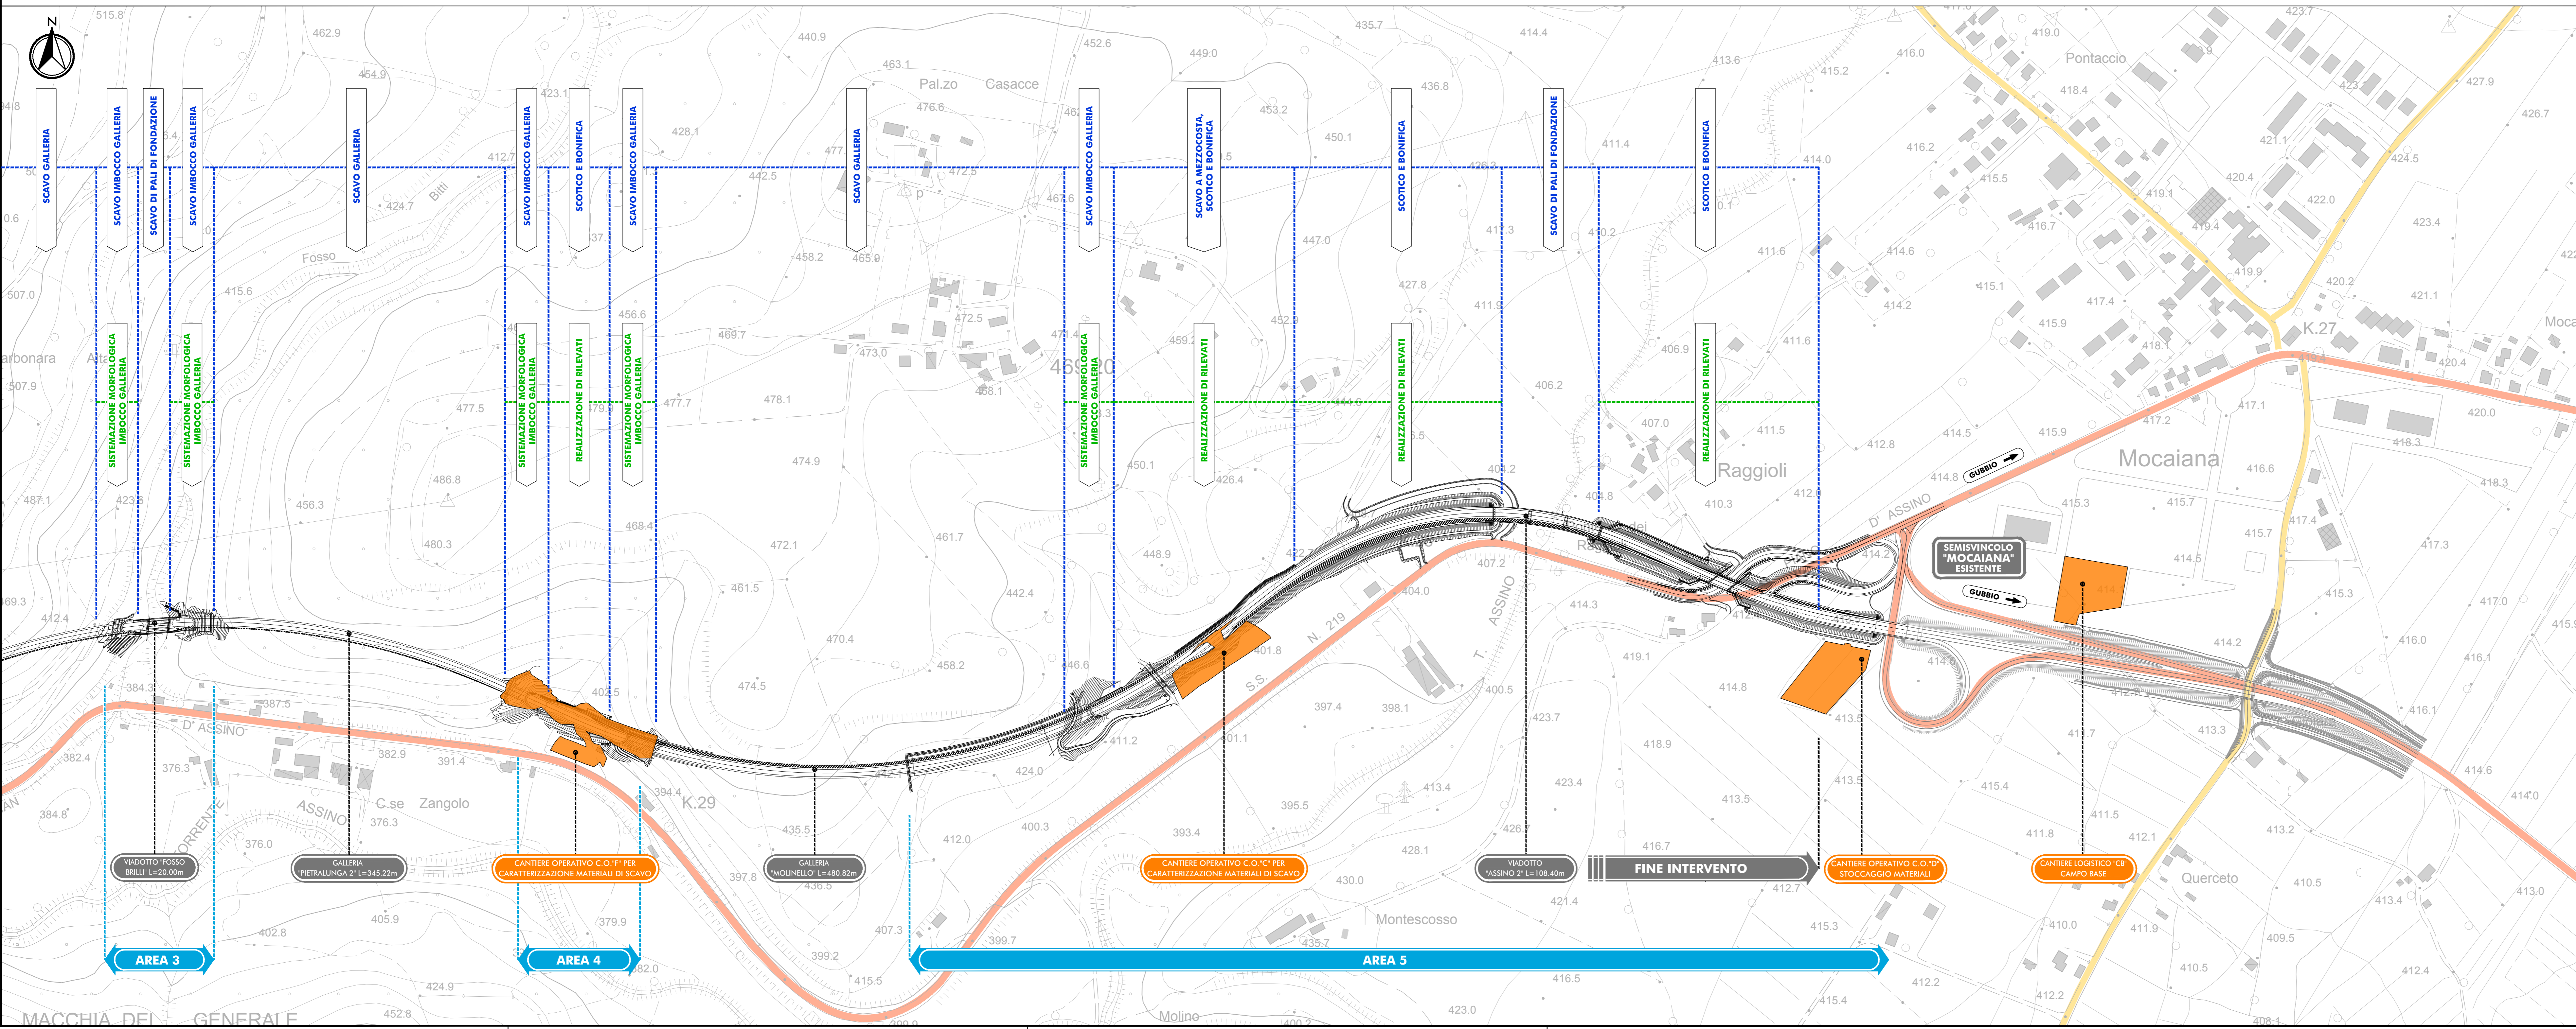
N

SCAVO GALLERIA
SCAVO IMBOCCO GALLERIA
SCAVO DI PALI DI FONDAZIONE
SCAVO IMBOCCO GALLERIA
SCAVO GALLERIA
SCAVO IMBOCCO GALLERIA
SCOTICO E BONIFICA
SCAVO IMBOCCO GALLERIA
SCAVO GALLERIA
SCAVO IMBOCCO GALLERIA
SCAVO A MEZZOCOSTA, SCOTICO E BONIFICA
SCOTICO E BONIFICA
SCAVO DI PALI DI FONDAZIONE
SCOTICO E BONIFICA

SISTEMAZIONE MORFOLOGICA IMBOCCO GALLERIA
SISTEMAZIONE MORFOLOGICA IMBOCCO GALLERIA
SISTEMAZIONE MORFOLOGICA IMBOCCO GALLERIA
REALIZZAZIONE DI RILEVATI
SISTEMAZIONE MORFOLOGICA IMBOCCO GALLERIA
SISTEMAZIONE MORFOLOGICA IMBOCCO GALLERIA
REALIZZAZIONE DI RILEVATI
REALIZZAZIONE DI RILEVATI
REALIZZAZIONE DI RILEVATI

Pal.zo Casacce
Fosso
Bitti
Pontaccio
K.27
Mocaiana
Raggioli
D' ASSINO
GUBBIO
GUBBIO
SEMISVINCOLO "MOCAIANA" ESISTENTE
S.S. N. 219
T. ASSINO
D' ASSINO
ASSINO
C.se Zangolo
K.29
Montescosso
Querceto
Molino
MACCHIA DEL GENERALE
Carbonara

VIADOTTO "FOSSO BRILLI" L=20.00m
GALLERIA "PIETRALUNGA 2" L=345.22m
CANTIERE OPERATIVO C.O."F" PER CARATTERIZZAZIONE MATERIALI DI SCAVO
GALLERIA "MOLINELLO" L=480.82m
CANTIERE OPERATIVO C.O."C" PER CARATTERIZZAZIONE MATERIALI DI SCAVO
VIADOTTO "ASSINO 2" L=108.40m
FINE INTERVENTO
CANTIERE OPERATIVO C.O."D" STOCCAGGIO MATERIALI
CANTIERE LOGISTICO "CB" CAMPO BASE

AREA 3
AREA 4
AREA 5